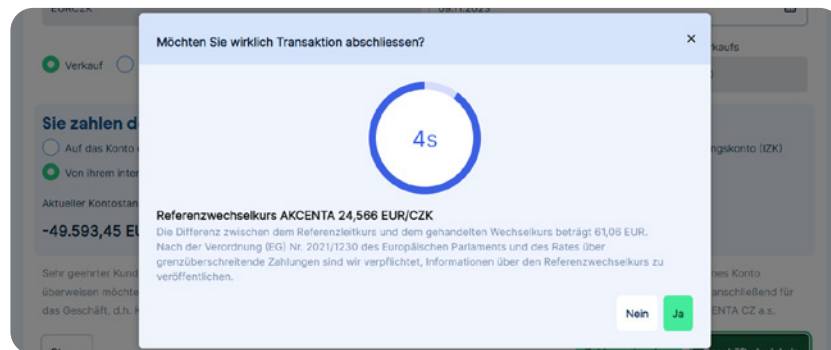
EUR/CZK
09.11.2023

Verkauf
kaufs

Sie zahlen d
Auf das Konto
Von ihrem inter
ngskonto (IZK)

Aktueller Kontostan
-49.593,45 EU

Sehr geehrter Kund
überweisen möchte
das Geschäft, d.h.
hes Konto
anschließend für
NTA CZ a.s.

Möchten Sie wirklich Transaktion abschliessen?

×

4s

Referenzwechselkurs AKCENTA 24,566 EUR/CZK

Die Differenz zwischen dem Referenzleitkurs und dem gehandelten Wechselkurs beträgt 61,06 EUR. Nach der Verordnung (EG) Nr. 2021/1230 des Europäischen Parlaments und des Rates über grenzüberschreitende Zahlungen sind wir verpflichtet, Informationen über den Referenzwechselkurs zu veröffentlichen.

Nein
Ja